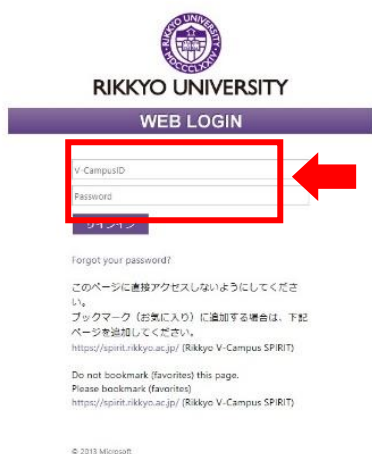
RIKKYO UNIVERSITY
MDCCCLXXIV

RIKKYO UNIVERSITY

WEB LOGIN

V-CampusID

Password

サインイン

Forgot your password?

このページに直接アクセスしないようにしてください。
ブックマーク（お気に入り）に追加する場合は、下記ページを追加してください。
https://spirit.rikkyo.ac.jp/ (Rikkyo V-Campus SPIRIT)

Do not bookmark (favorites) this page.
Please bookmark (favorites)
https://spirit.rikkyo.ac.jp/ (Rikkyo V-Campus SPIRIT)

© 2013 Microsoft